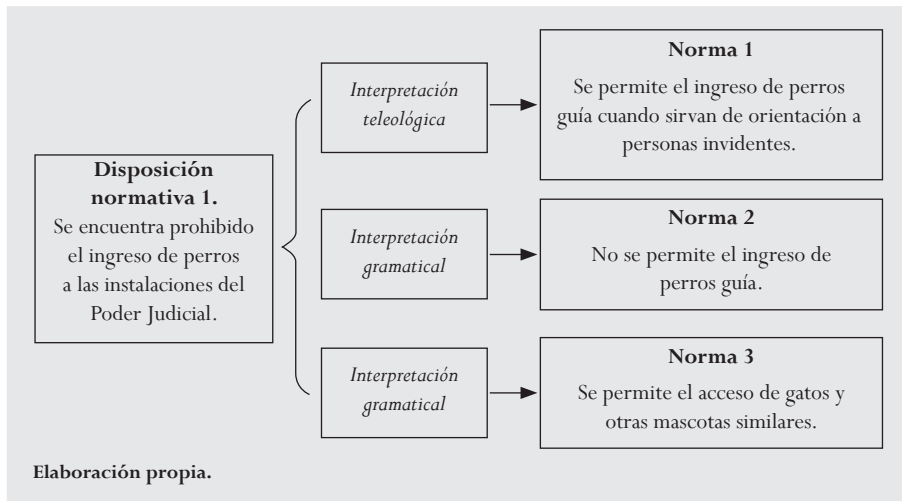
**Disposición normativa 1.**
Se encuentra prohibido el ingreso de perros a las instalaciones del Poder Judicial.

*Interpretación teleológica*

**Norma 1**
Se permite el ingreso de perros guía cuando sirvan de orientación a personas invidentes.

*Interpretación gramatical*

**Norma 2**
No se permite el ingreso de perros guía.

*Interpretación gramatical*

**Norma 3**
Se permite el acceso de gatos y otras mascotas similares.

**Elaboración propia.**